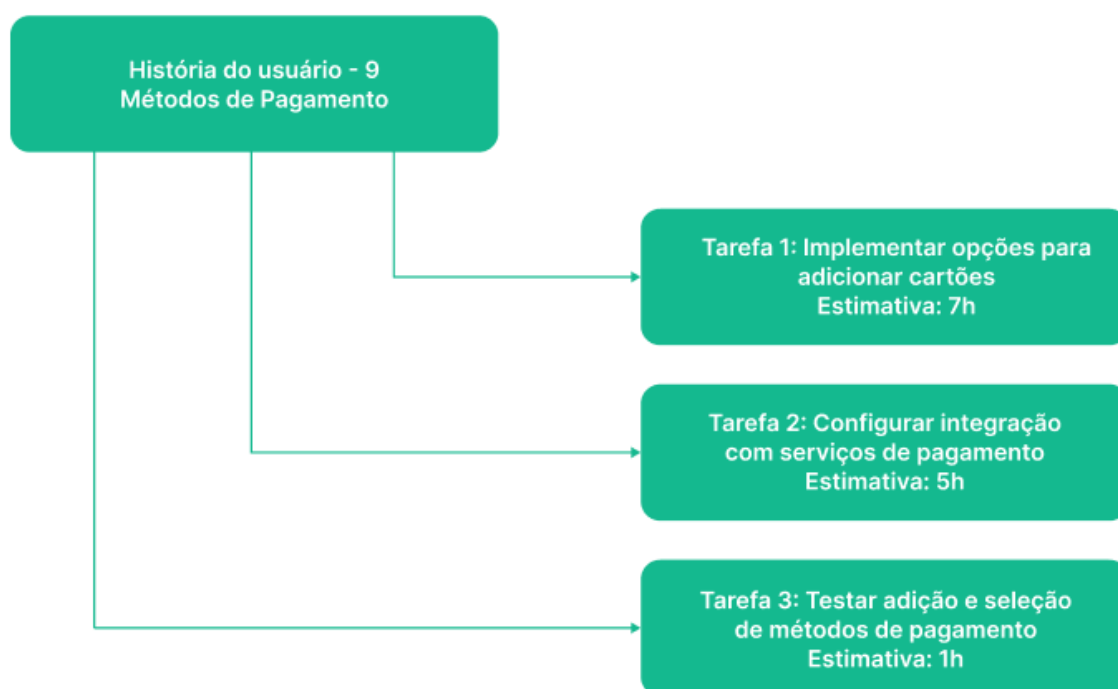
História do usuário - 9
Métodos de Pagamento

Tarefa 1: Implementar opções para adicionar cartões
Estimativa: 7h

Tarefa 2: Configurar integração com serviços de pagamento
Estimativa: 5h

Tarefa 3: Testar adição e seleção de métodos de pagamento
Estimativa: 1h